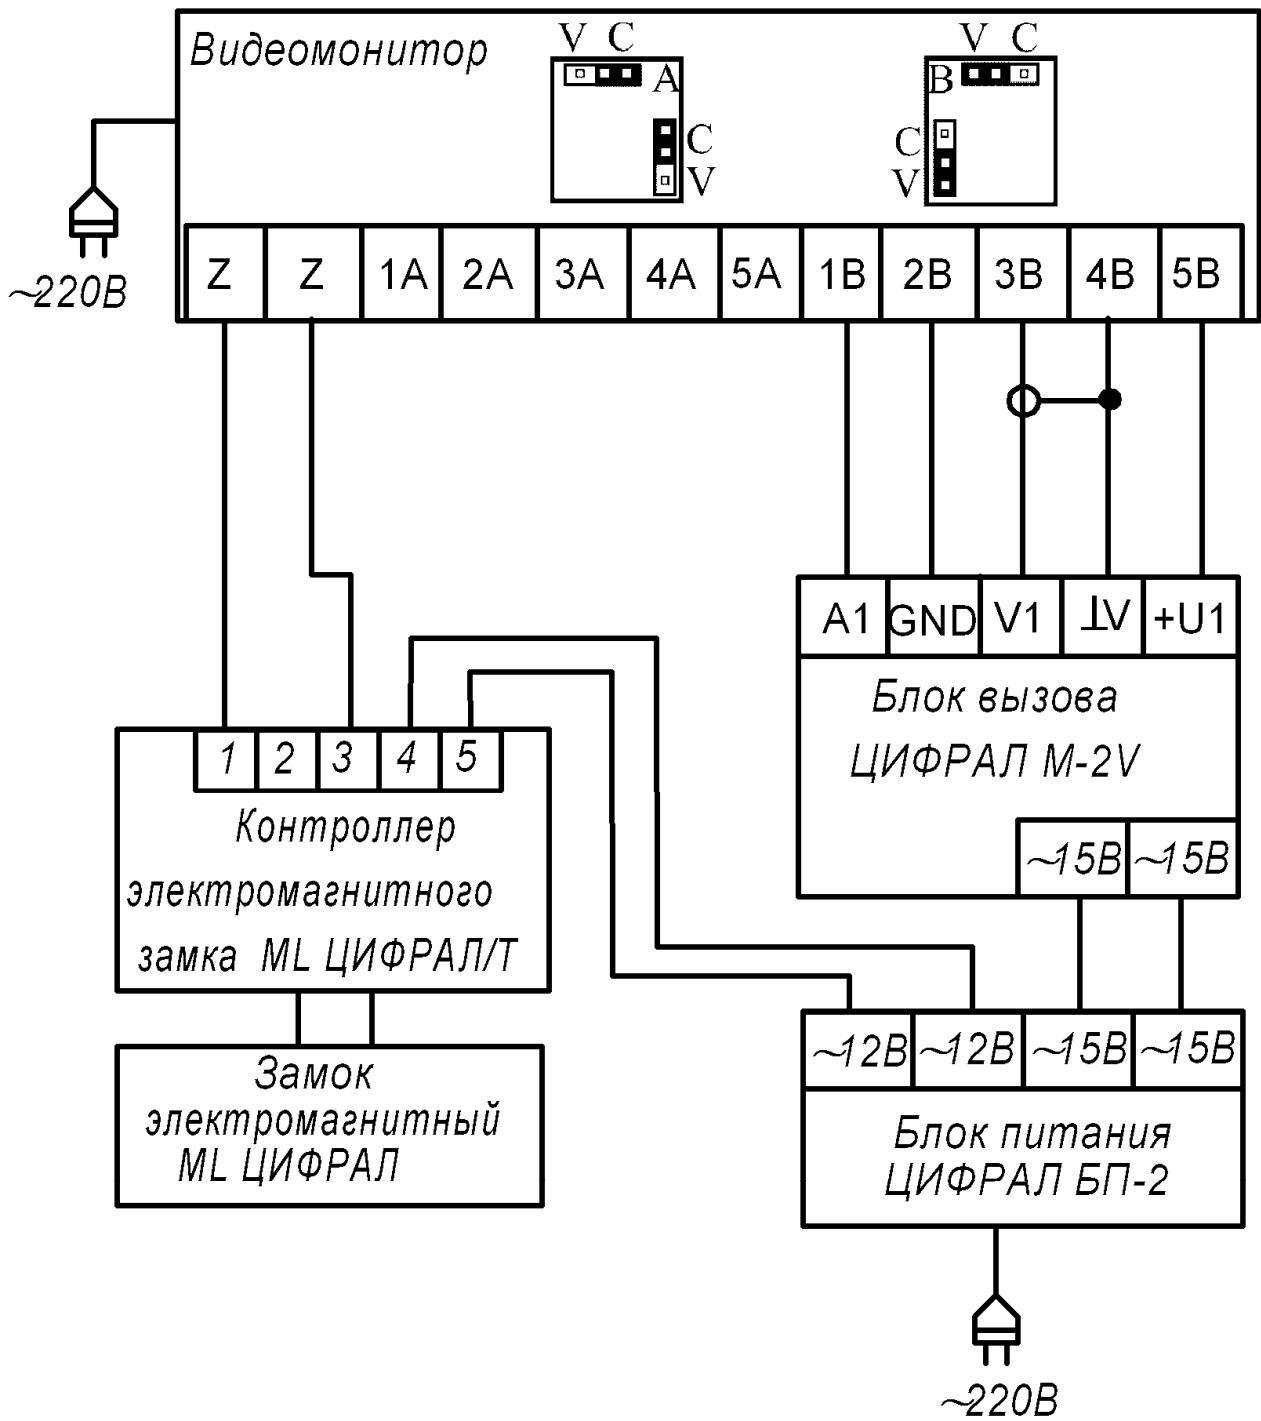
Видеомонитор

V C
A
C
V

V C
B
C
V

~220В

| Z | Z | 1A | 2A | 3A | 4A | 5A | 1B | 2B | 3B | 4B | 5B |
|---|---|---|---|---|---|---|---|---|---|---|---|

| A1 | GND | V1 | ⊥V | +U1 |
|---|---|---|---|---|

Блок вызова
ЦИФРАЛ М-2V

~15В ~15В

| 1 | 2 | 3 | 4 | 5 |
|---|---|---|---|---|

Контроллер электромагнитного замка ML ЦИФРАЛ/Т

Замок электромагнитный ML ЦИФРАЛ

| ~12В | ~12В | ~15В | ~15В |
|---|---|---|---|

Блок питания
ЦИФРАЛ БП-2

~220В